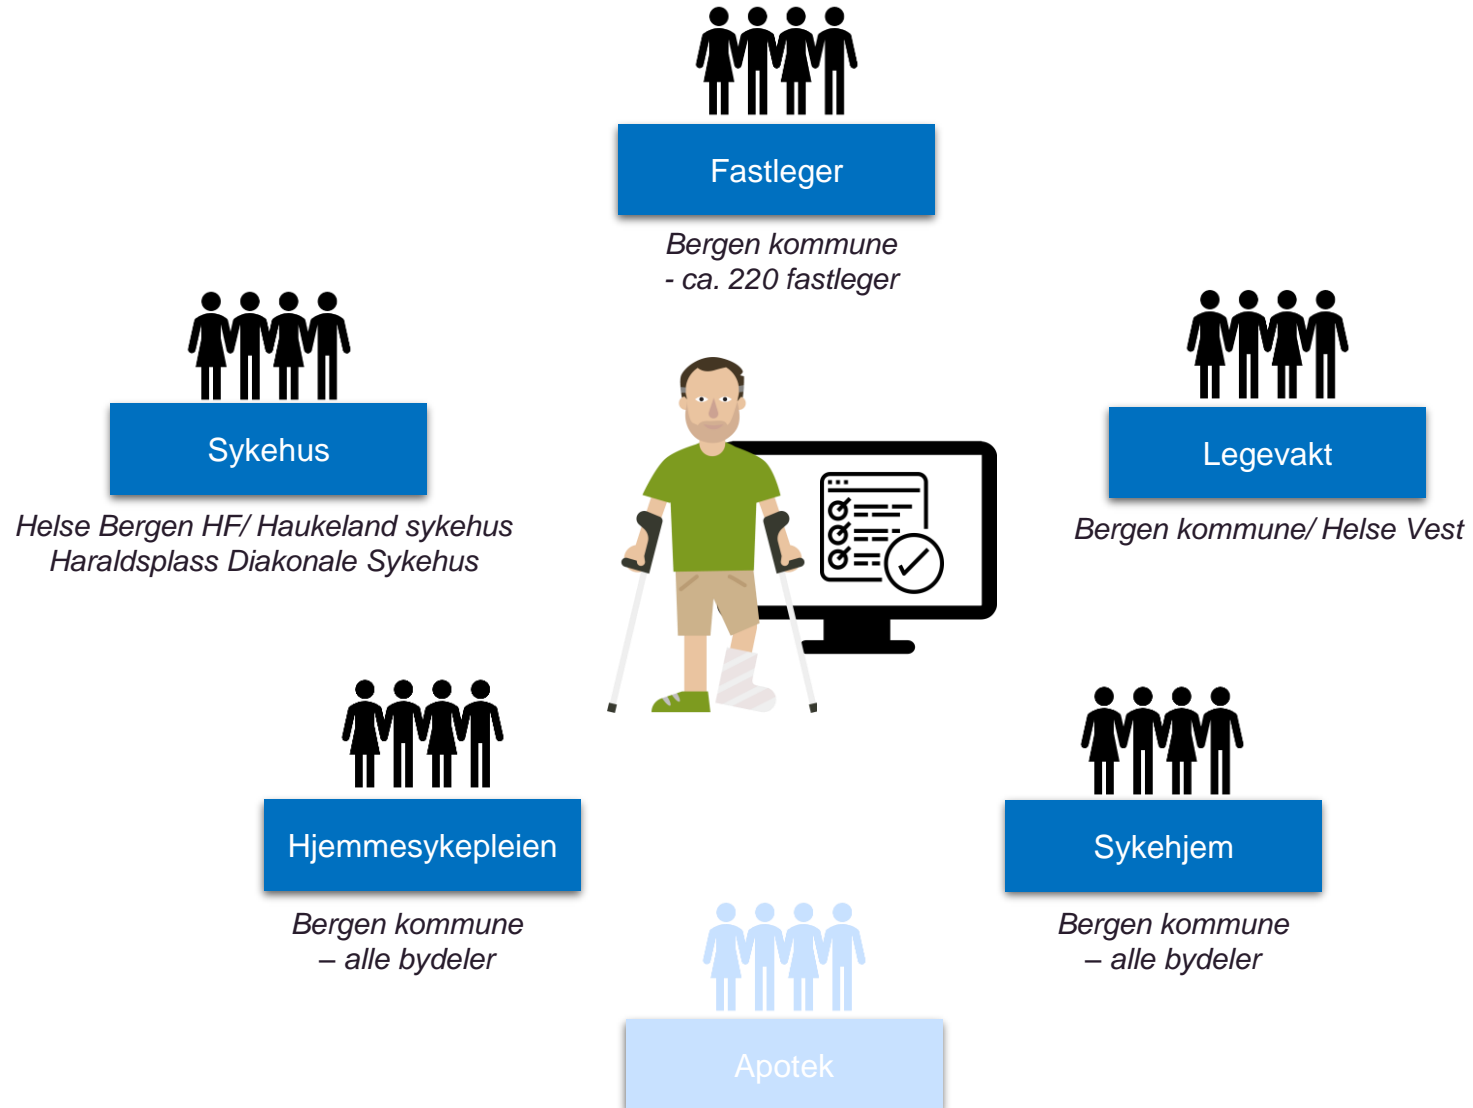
Fastleger

Bergen kommune
- ca. 220 fastleger

Sykehus

Helse Bergen HF/ Haukeland sykehus
Haraldsplass Diakonale Sykehus

Legevakt

Bergen kommune/ Helse Vest

Hjemmesykepleien

Bergen kommune
– alle bydeler

Sykehjem

Bergen kommune
– alle bydeler

Apotek